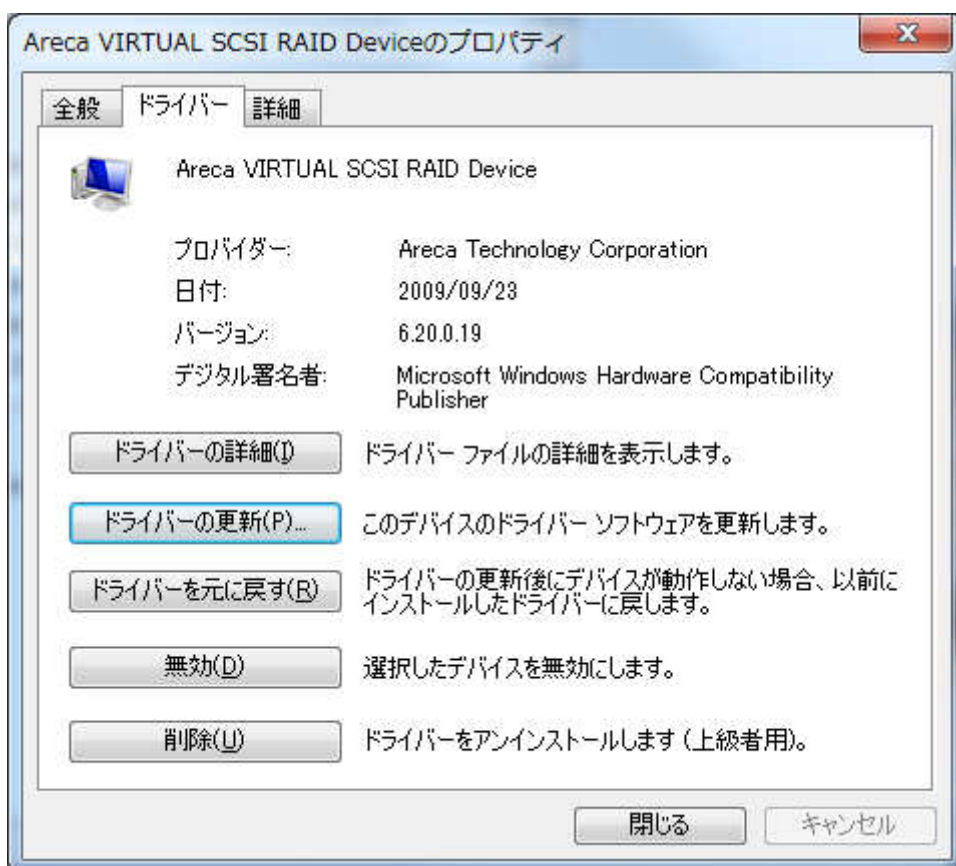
Areca VIRTUAL SCSI RAID Deviceのプロパティ

全般 ドライバー 詳細

Areca VIRTUAL SCSI RAID Device

プロバイダー: Areca Technology Corporation
日付: 2009/09/23
バージョン: 6.20.0.19
デジタル署名者: Microsoft Windows Hardware Compatibility Publisher

ドライバーの詳細(I) ドライバー ファイルの詳細を表示します。

ドライバーの更新(P)... このデバイスのドライバー ソフトウェアを更新します。

ドライバーを元に戻す(R) ドライバーの更新後にデバイスが動作しない場合、以前にインストールしたドライバーに戻します。

無効(D) 選択したデバイスを無効にします。

削除(U) ドライバーをアンインストールします (上級者用)。

閉じる キャンセル